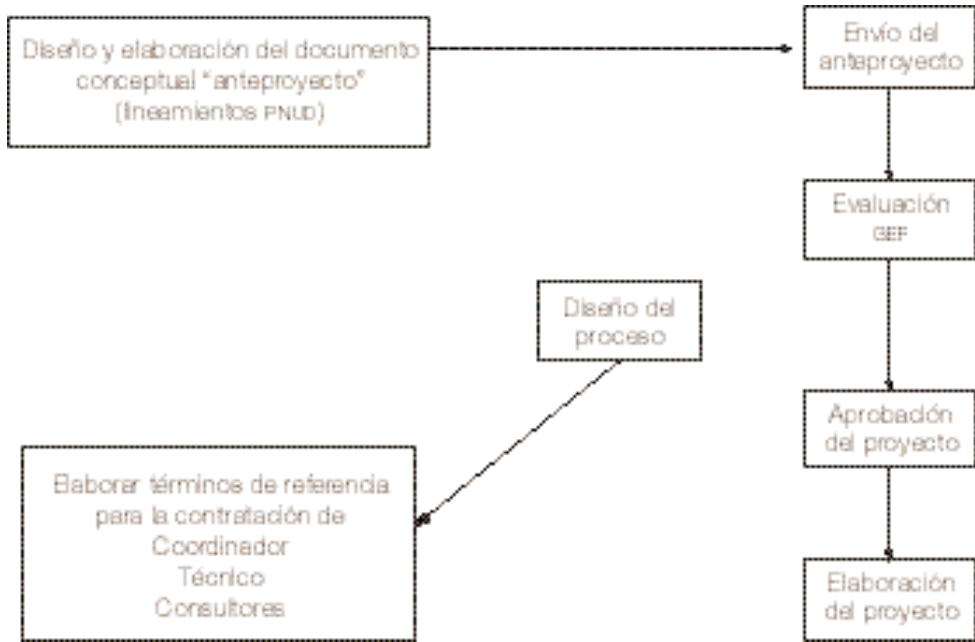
Diseño y elaboración del documento conceptual "anteproyecto" (lineamientos PNUD)

Envío del anteproyecto

Evaluación GEF

Diseño del proceso

Aprobación del proyecto

Elaborar términos de referencia para la contratación de Coordinador Técnico Consultores

Elaboración del proyecto